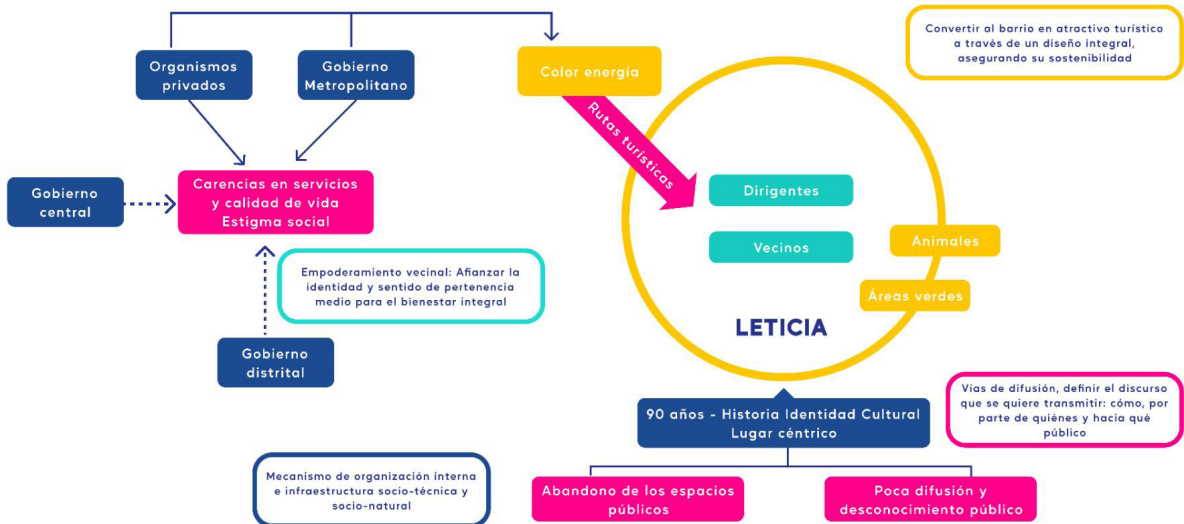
Convertir al barrio en atractivo turístico a través de un diseño integral, asegurando su sostenibilidad

Organismos privados

Gobierno Metropolitano

Color energía

Rutas turísticas

Gobierno central

Carencias en servicios y calidad de vida Estigma social

Dirigentes

Vecinos

Animales

Áreas verdes

Empoderamiento vecinal: Afianzar la identidad y sentido de pertenencia medio para el bienestar integral

LETICIA

Gobierno distrital

Vías de difusión, definir el discurso que se quiere transmitir: cómo, por parte de quiénes y hacia qué público

90 años - Historia Identidad Cultural Lugar céntrico

Mecanismo de organización interna e infraestructura socio-técnica y socio-natural

Abandono de los espacios públicos

Poca difusión y desconocimiento público